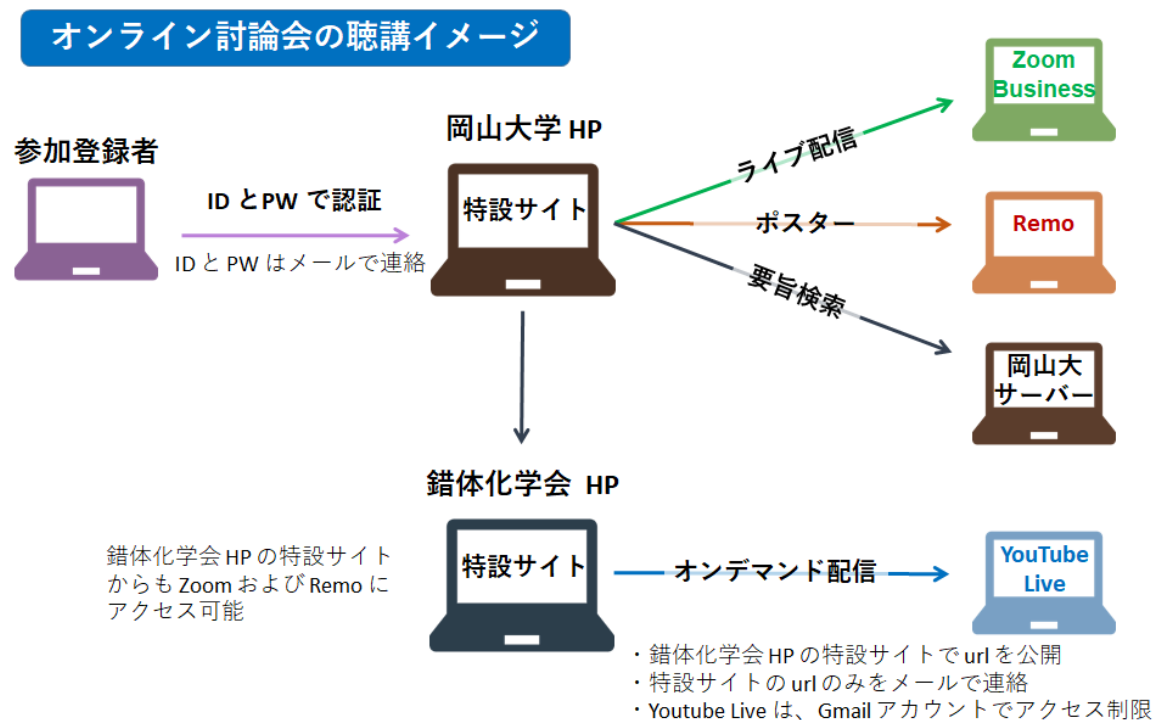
オンライン討論会の聴講イメージ

参加登録者

ID とPW で認証

ID と PW はメールで連絡

岡山大学 HP

特設サイト

ライブ配信

ポスター

要旨検索

Zoom Business

Remo

岡山大サーバー

鍺体化学会 HP

特設サイト

オンデマンド配信

YouTube Live

錯体化学会 HP の特設サイトからも Zoom および Remo にアクセス可能

・錯体化学会 HP の特設サイトで url を公開
・特設サイトの url のみをメールで連絡
・Youtube Live は、Gmail アカウントでアクセス制限